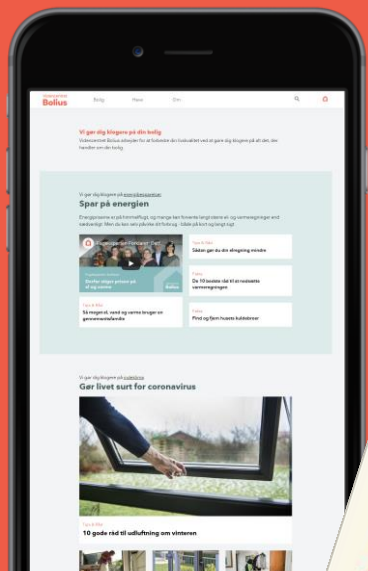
Bolius

Bolig

Have

Om

Vi gør dig klogere på din bolig

Videncentret Bolius arbejder for at forbedre din livskvalitet ved at gøre dig klogere på alt det, der handler om din bolig.

Vi gør dig klogere på energibesparelser

Spar på energien

Energipriserne er på himmelflugt, og mange kan forvente langt større el- og varmeregninger end nødvendigt. Men du kan selv påvirke dit forbrug – både på kort og langt sigt.

Sådan gør du din elregning mindre

De 10 bedste råd til at nedsætte varmeregningen

Så meget el, vand og varme bruger en gennemsnitsfamilie

Find og fjern husets kuldebroer

Vi gør dig klogere på indeklima

Gør livet surt for coronavirus

Tips & Råd

10 gode råd til udluftning om vinteren